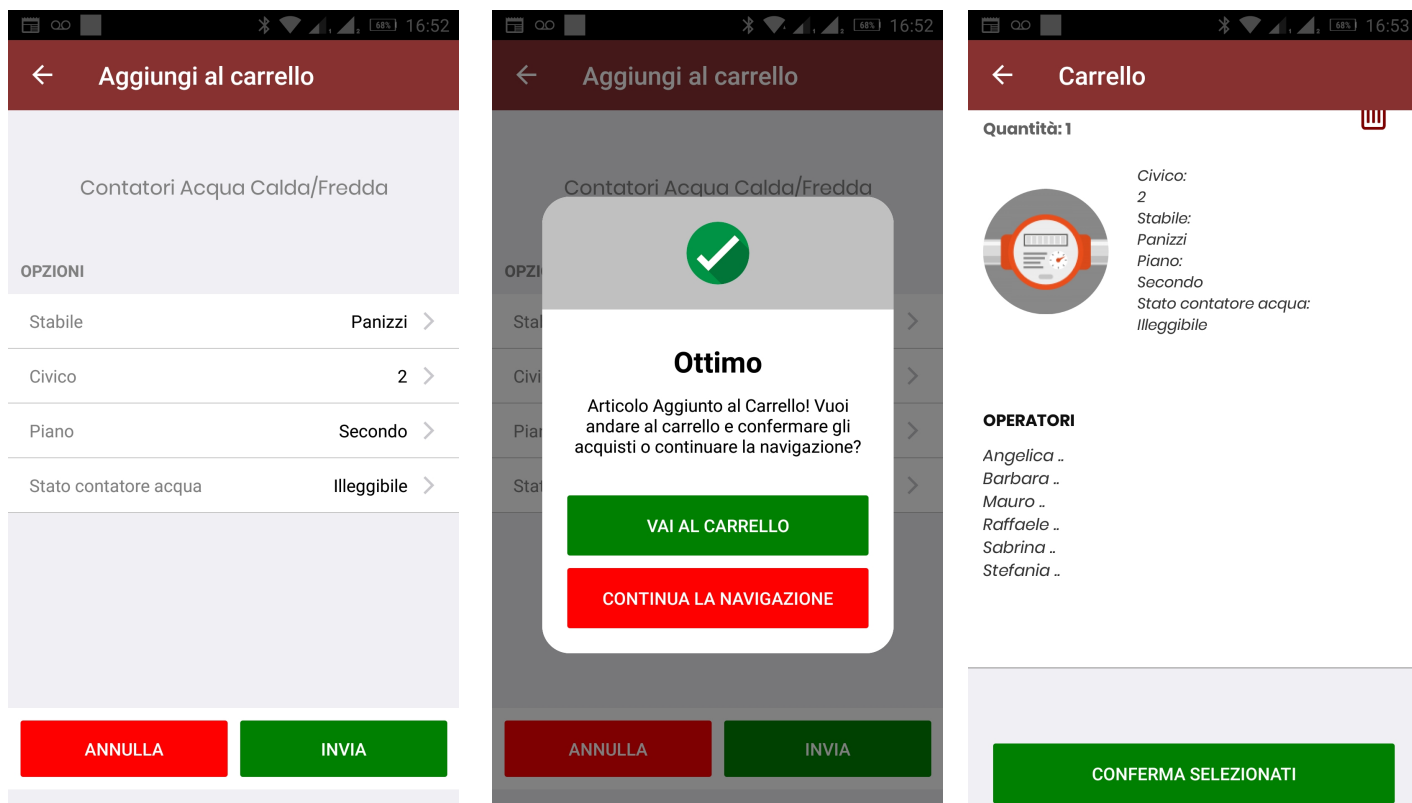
68% 16:52

Aggiungi al carrello

Contatori Acqua Calda/Fredda

OPZIONI

Stabile Panizzi

Civico 2

Piano Secondo

Stato contatore acqua Illeggibile

ANNULLA

INVIA

68% 16:52

Aggiungi al carrello

Contatori Acqua Calda/Fredda

OPZI

Stab

Civi

Pian

Stat

Ottimo

Articolo Aggiunto al Carrello! Vuoi andare al carrello e confermare gli acquisti o continuare la navigazione?

VAI AL CARRELLO

CONTINUA LA NAVIGAZIONE

ANNULLA

INVIA

68% 16:53

Carrello

Quantità: 1

Civico:
2
Stabile:
Panizzi
Piano:
Secondo
Stato contatore acqua:
Illeggibile

OPERATORI

Angelica ..
Barbara ..
Mauro ..
Raffaele ..
Sabrina ..
Stefania ..

CONFERMA SELEZIONATI